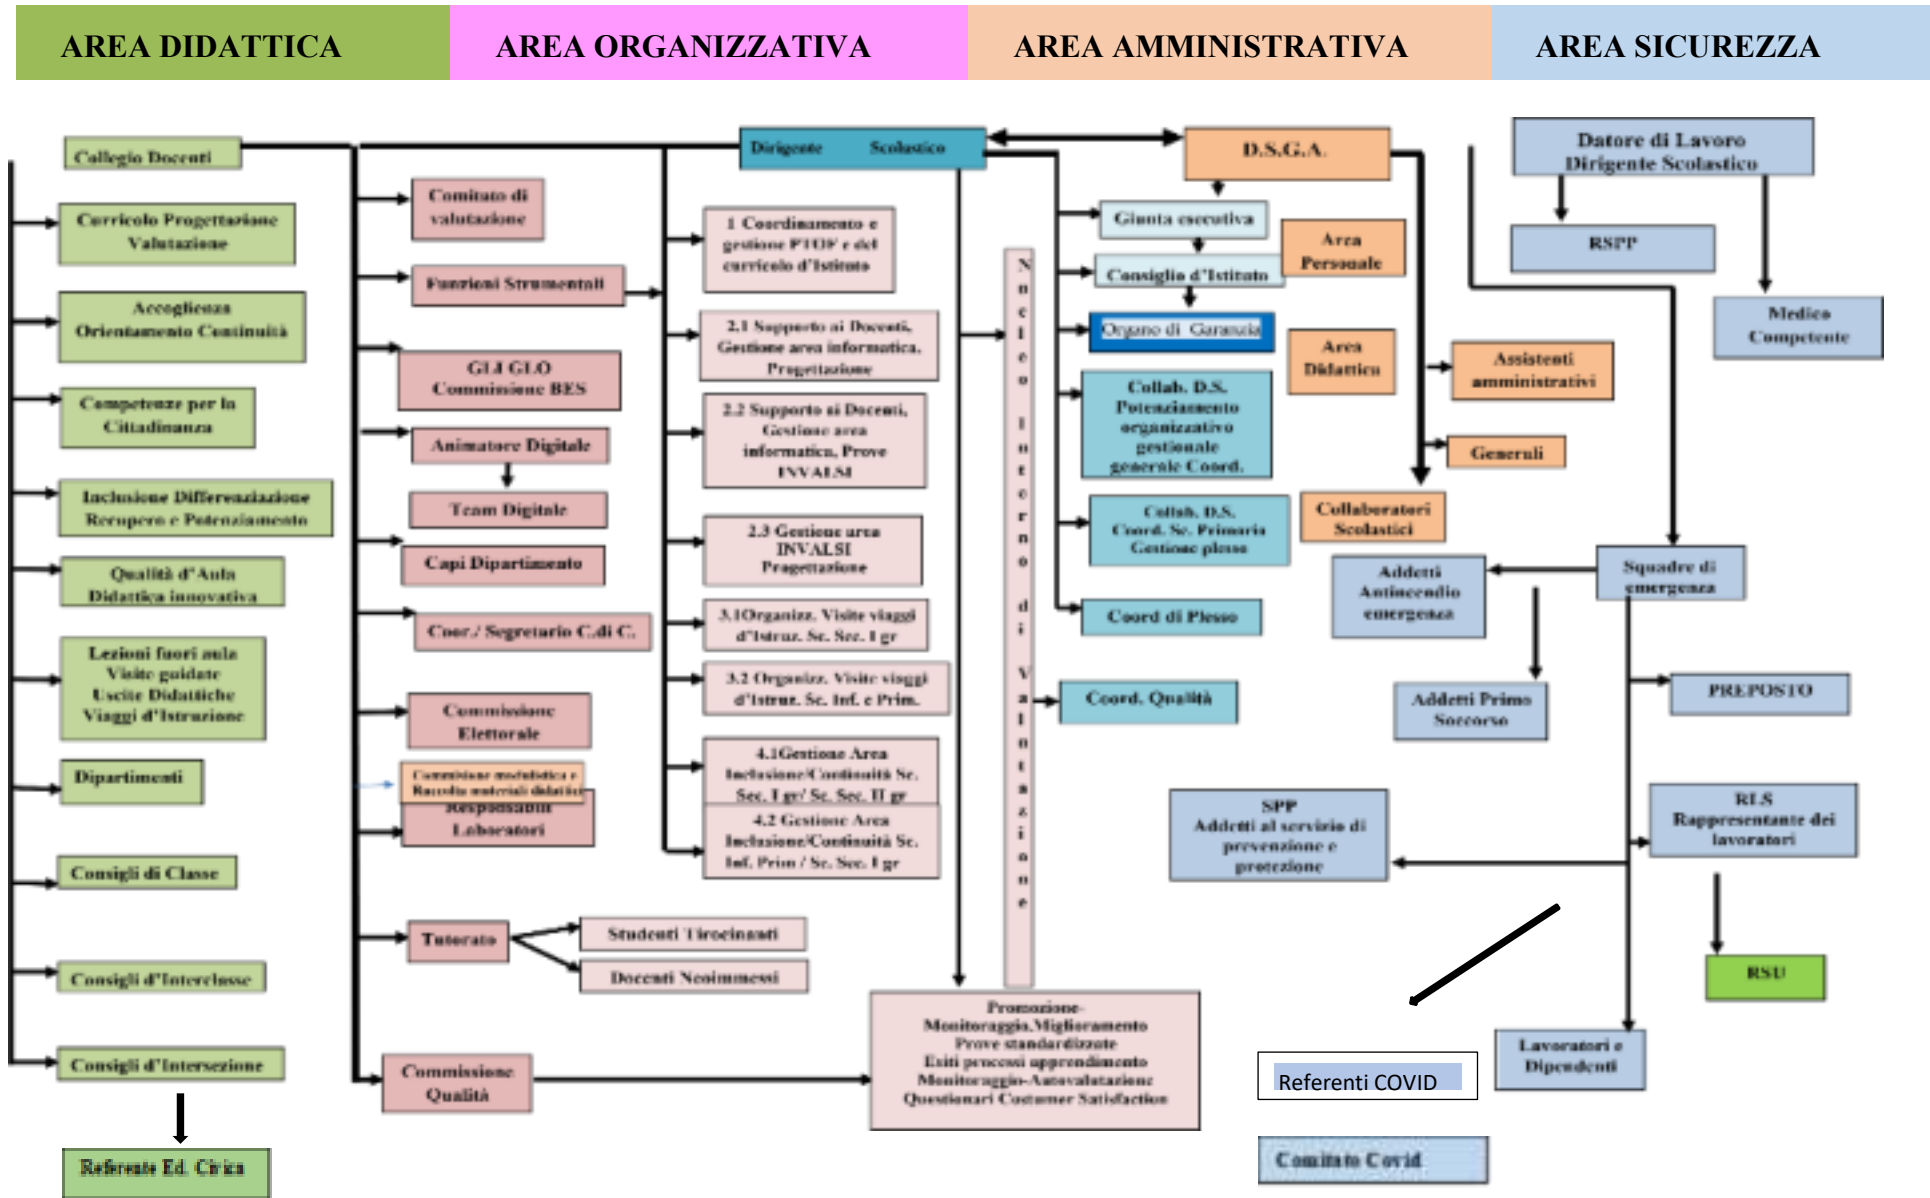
AREA DIDATTICA
AREA ORGANIZZATIVA
AREA AMMINISTRATIVA
AREA SICUREZZA

Collegio Docenti

Curricolo Progettazione Valutazione

Accoglienza Orientamento Continuità

Competenze per la Cittadinanza

Inclusione Differenziazione Recupero e Potenziamento

Qualità d'Aula Didattica innovativa

Lezioni fuori aula Visite guidate Uscite Didattiche Viaggi d'Istruzione

Dipartimenti

Consigli di Classe

Consigli d'Interclasse

Consigli d'Intersezione

Referente Ed. Civica

Comitato di valutazione

Funzioni Strumentali

GLI GLO Commissione BES

Animatore Digitale

Team Digitale

Capi Dipartimento

Coor./ Segretario C.di C.

Commissione Elettorale

Commissione modulistica e Raccolta materiali didattici

Responsabili Laboratori

Tutorato

Studenti Tirocinanti

Docenti Neoimmessi

Commissione Qualità

Dirigente Scolastico

1 Coordinamento e gestione PTOF e del curricolo d'Istituto

2.1 Supporto ai Docenti, Gestione area informatica, Progettazione

2.2 Supporto ai Docenti, Gestione area informatica, Prove INVALSI

2.3 Gestione area INVALSI Progettazione

3.1Organizz. Visite viaggi d'Istruz. Sc. Sec. I gr

3.2 Organizz. Visite viaggi d'Istruz. Sc. Inf. e Prim.

4.1Gestione Area Inclusione/Continuità Sc. Sec. I gr/ Sc. Sec. II gr

4.2 Gestione Area Inclusione/Continuità Sc. Inf. Prim / Sc. Sec. I gr

Nucleo Interno di Valutazione

Promozione-Monitoraggio, Miglioramento Prove standardizzate Esiti processi apprendimento Monitoraggio-Autovalutazione Questionari Costumer Satisfaction

D.S.G.A.

Giunta esecutiva

Consiglio d'Istituto

Organo di Garanzia

Collab. D.S. Potenziamento organizzativo gestionale generale Coord.

Collab. D.S. Coord. Sc. Primaria Gestione plesso

Coord di Plesso

Coord. Qualità

Area Personale

Area Didattica

Collaboratori Scolastici

Assistenti amministrativi

Generali

Datore di Lavoro Dirigente Scolastico

RSPP

Medico Competente

Squadre di emergenza

Addetti Antincendio emergenza

Addetti Primo Soccorso

PREPOSTO

RLS Rappresentante dei lavoratori

SPP Addetti al servizio di prevenzione e protezione

RSU

Lavoratori e Dipendenti

Referenti COVID

Comitato Covid